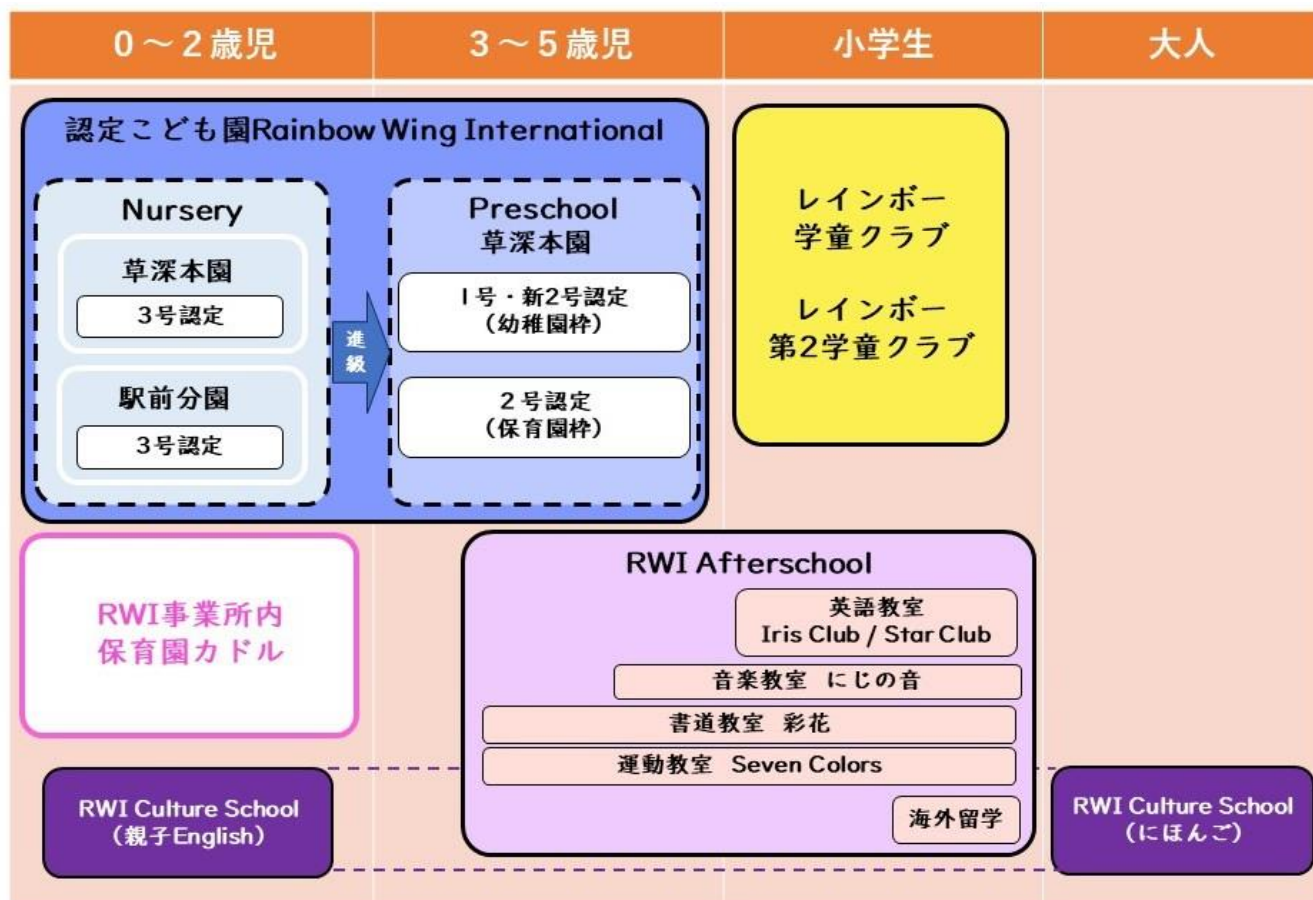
| 0～2歳児 | 3～5歳児 | 小学生 | 大人 |
|---|---|---|---|

認定こども園Rainbow Wing International

Nursery

草深本園

3号認定

駅前分園

3号認定

進級

Preschool
草深本園

1号・新2号認定
（幼稚園枠）

2号認定
（保育園枠）

レインボー
学童クラブ

レインボー
第2学童クラブ

RWI事業所内
保育園カドル

RWI Afterschool

英語教室
Iris Club / Star Club

音楽教室 にじの音

書道教室 彩花

運動教室 Seven Colors

海外留学

RWI Culture School
（親子English）

RWI Culture School
（にほんご）